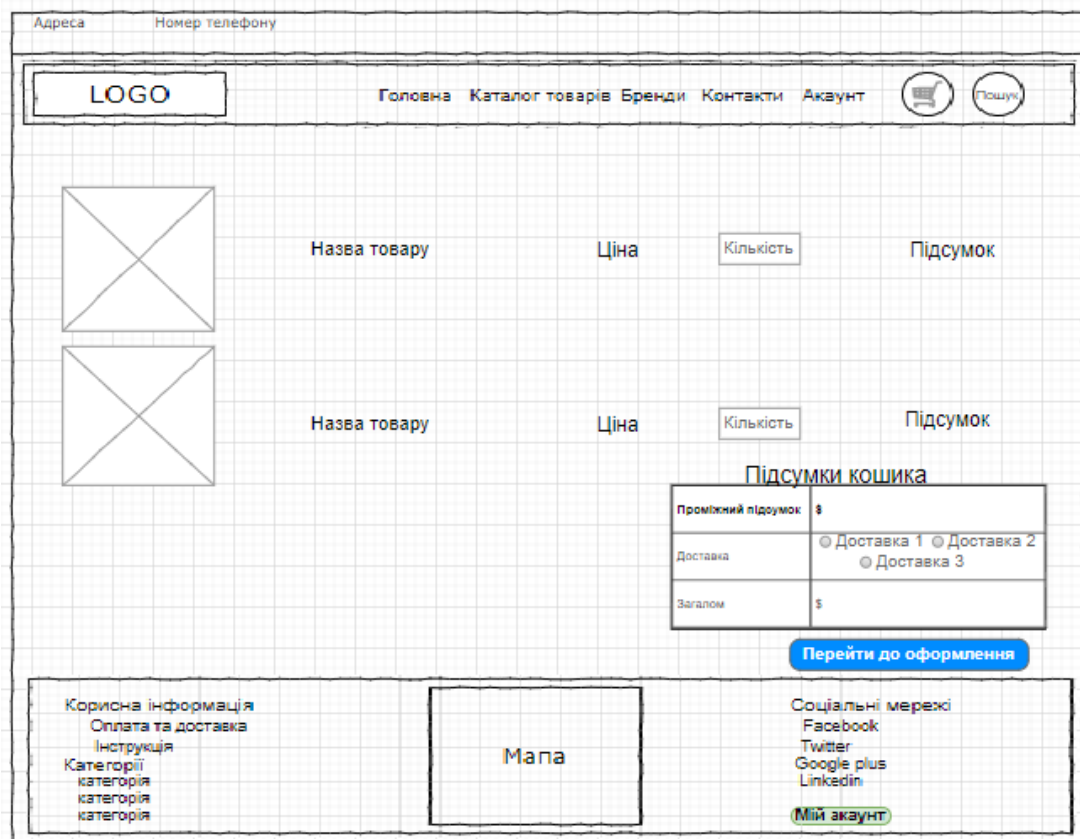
Адреса Номер телефону

LOGO

Головна Каталог товарів Бренди Контакти Акаунт

Пошук

Назва товару Ціна Кількість Підсумок

Назва товару Ціна Кількість Підсумок

Підсумки кошика

| Проміжний підсумок | $ |
|---|---|
| Доставка | Доставка 1 Доставка 2 Доставка 3 |
| Загалом | $ |

Перейти до оформлення

Корисна інформація
Оплата та доставка
Інструкція
Категорії
категорія
категорія
категорія

Мапа

Соціальні мережі
Facebook
Twitter
Google plus
Linkedin

Мій акаунт